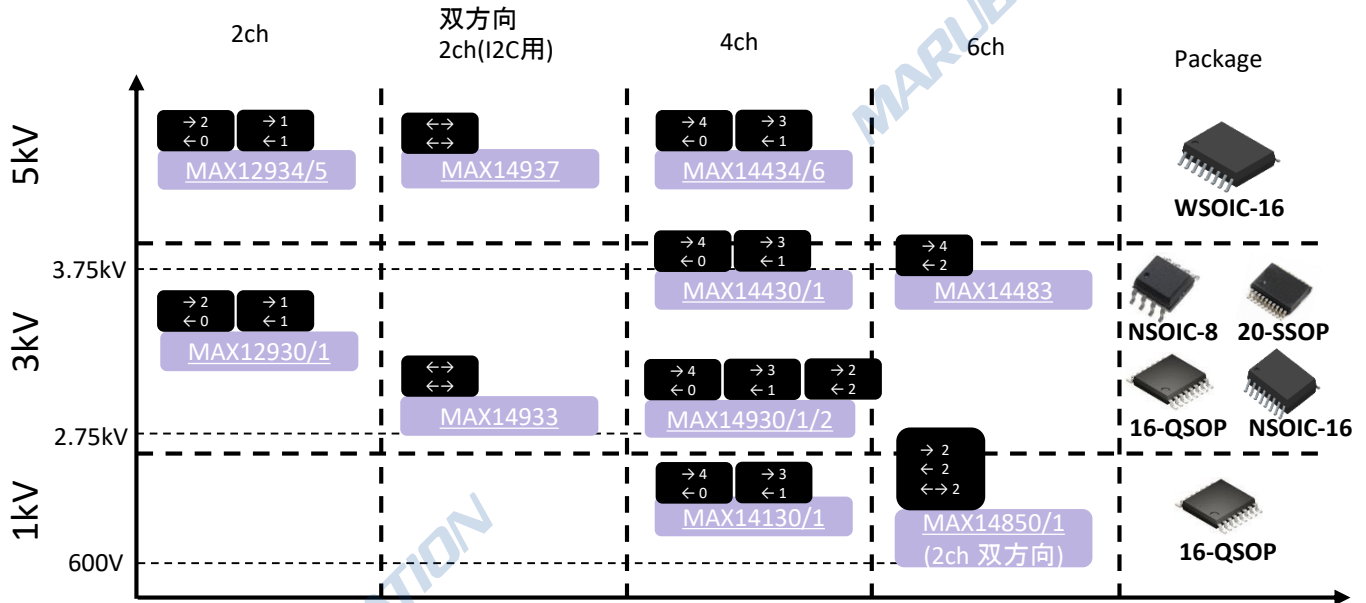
| | 2ch | 双方向 2ch(I2C用) | 4ch | 6ch | Package |
|---|---|---|---|---|---|
| 5kV | → 2 ← 0 / → 1 ← 1 MAX12934/5 | ←→ ←→ MAX14937 | → 4 ← 0 / → 3 ← 1 MAX14434/6 | | WSOIC-16 |
| 3.75kV / 3kV / 2.75kV | → 2 ← 0 / → 1 ← 1 MAX12930/1 | ←→ ←→ MAX14933 | → 4 ← 0 / → 3 ← 1 MAX14430/1; → 4 ← 0 / → 3 ← 1 / → 2 ← 2 MAX14930/1/2 | → 4 ← 2 MAX14483 | NSOIC-8, 20-SSOP, 16-QSOP, NSOIC-16 |
| 1kV / 600V | | | → 4 ← 0 / → 3 ← 1 MAX14130/1 | → 2 ← 2 ←→ 2 MAX14850/1 (2ch 双方向) | 16-QSOP |

MARUBUN TION